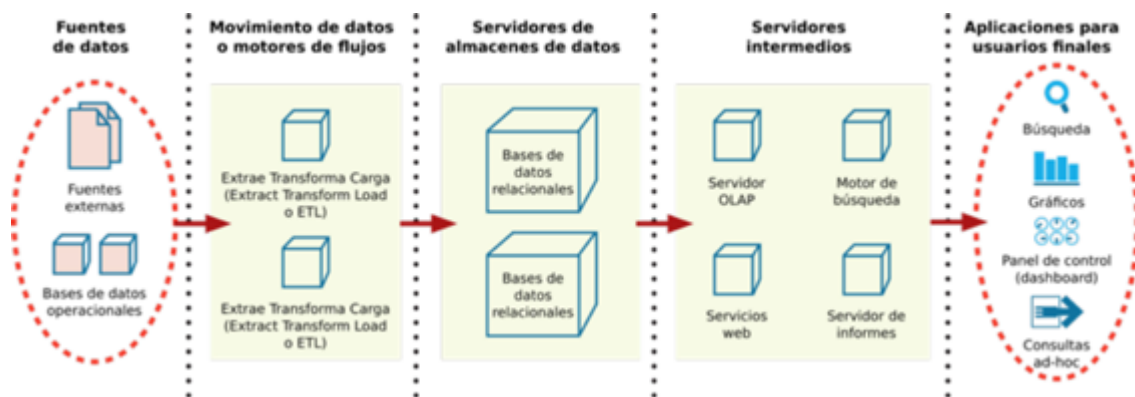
Fuentes de datos

Fuentes externas

Bases de datos operacionales

Movimiento de datos o motores de flujos

Extrae Transforma Carga (Extract Transform Load o ETL)

Extrae Transforma Carga (Extract Transform Load o ETL)

Servidores de almacenes de datos

Bases de datos relacionales

Bases de datos relacionales

Servidores intermedios

Servidor OLAP

Motor de búsqueda

Servicios web

Servidor de informes

Aplicaciones para usuarios finales

Búsqueda

Gráficos

Panel de control (dashboard)

Consultas ad-hoc